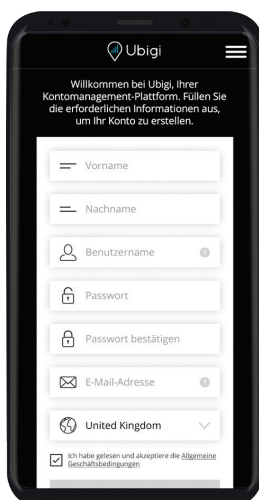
Ubigi

Willkommen bei Ubigi, Ihrer Kontomanagement-Plattform. Füllen Sie die erforderlichen Informationen aus, um Ihr Konto zu erstellen.

Vorname

Nachname

Benutzername

Passwort

Passwort bestätigen

E-Mail-Adresse

United Kingdom

Ich habe gelesen und akzeptiere die Allgemeine Geschäftsbedingungen